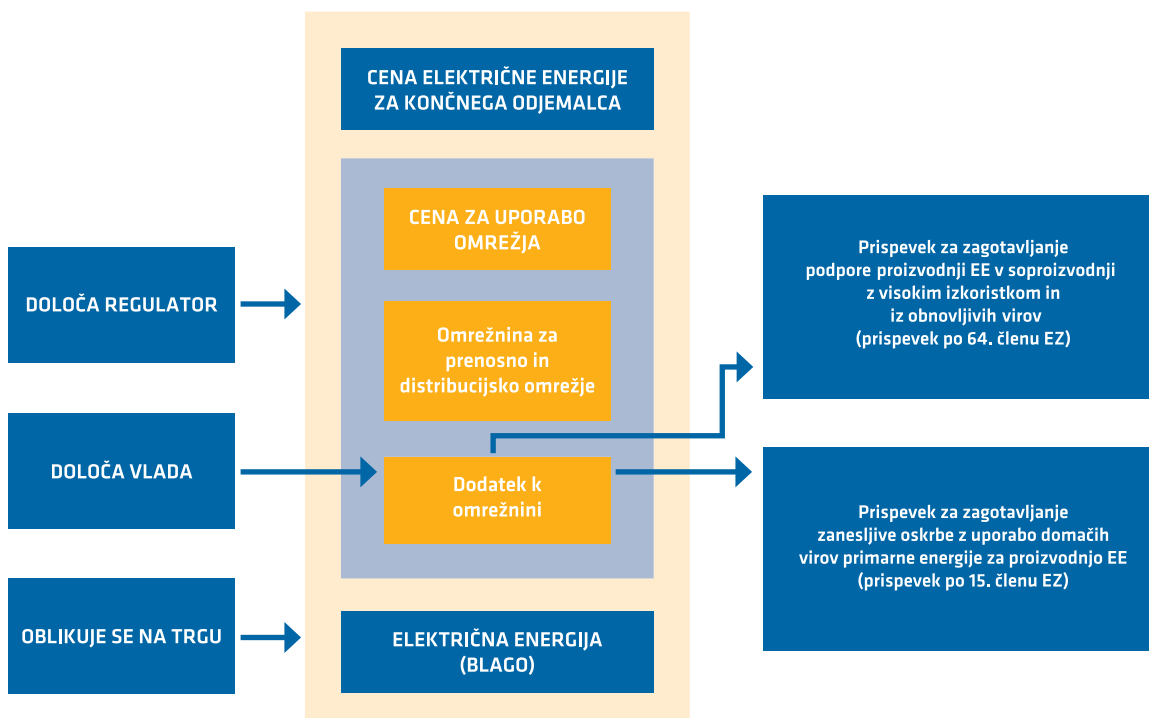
CENA ELEKTRIČNE ENERGIJE ZA KONČNEGA ODJEMALCA

DOLOČA REGULATOR

CENA ZA UPORABO OMREŽJA

Omrežnina za prenosno in distribucijsko omrežje

DOLOČA VLADA

Dodatek k omrežnini

Prispevek za zagotavljanje podpore proizvodnji EE v soproizvodnji z visokim izkoristkom in iz obnovljivih virov (prispevek po 64. členu EZ)

Prispevek za zagotavljanje zanesljive oskrbe z uporabo domačih virov primarne energije za proizvodnjo EE (prispevek po 15. členu EZ)

OBLIKUJE SE NA TRGU

ELEKTRIČNA ENERGIJA (BLAGO)